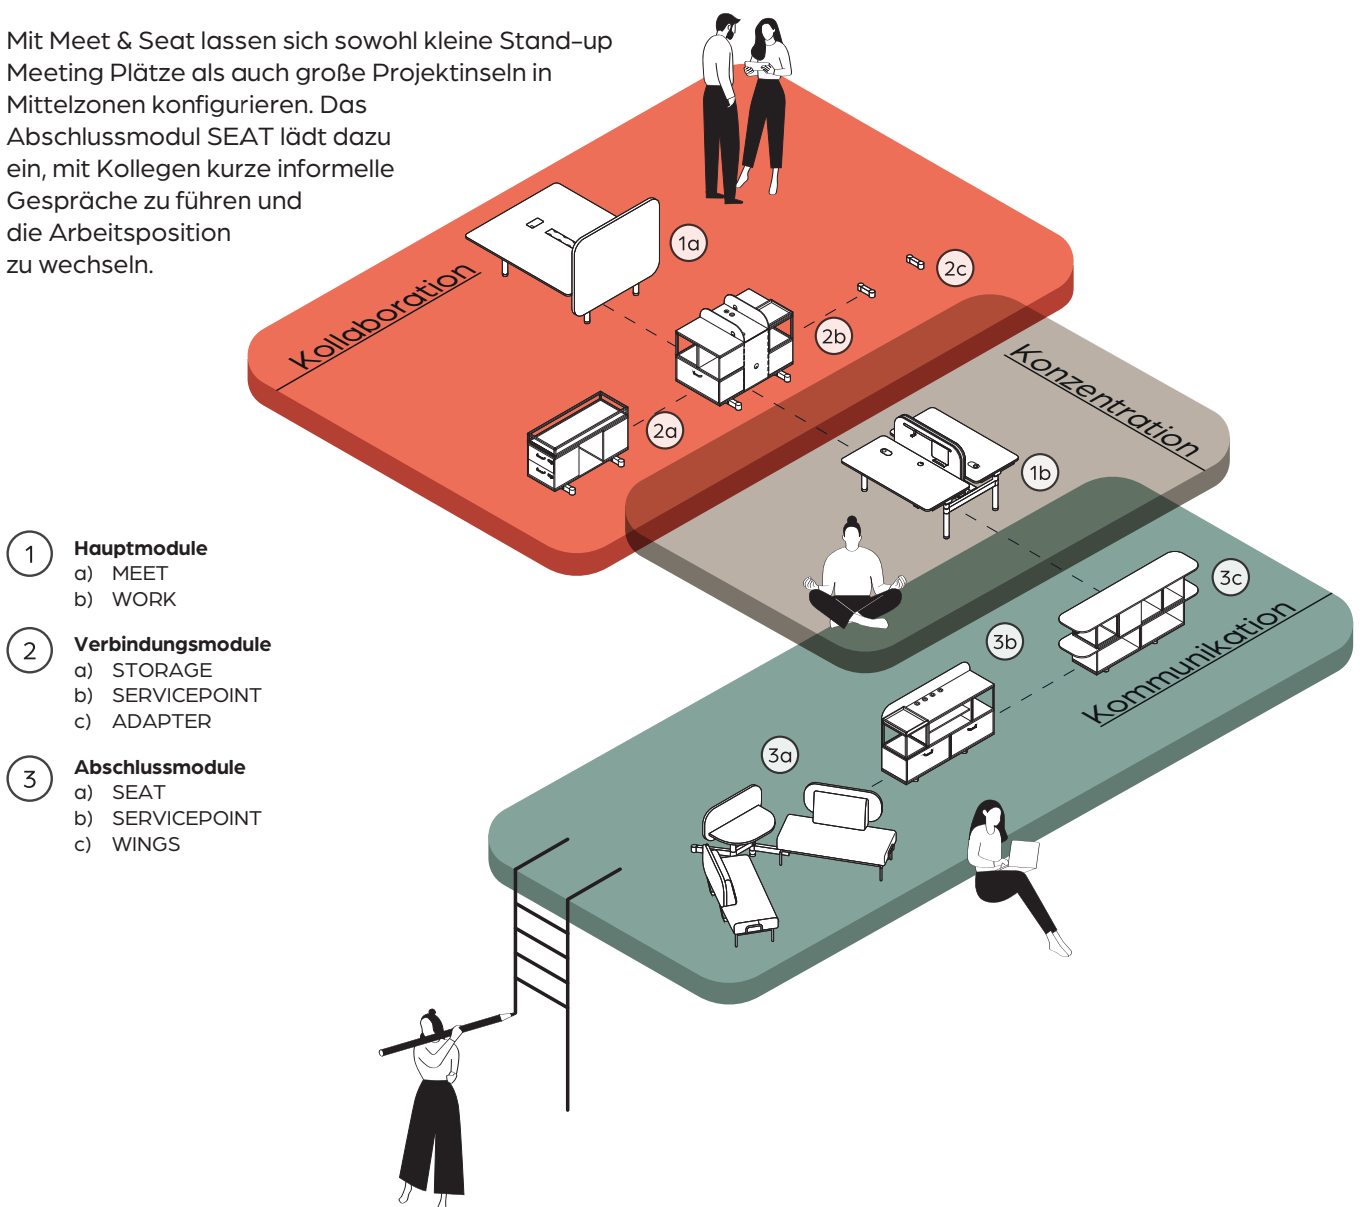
Mit Meet & Seat lassen sich sowohl kleine Stand-up Meeting Plätze als auch große Projektinseln in Mittelzonen konfigurieren. Das Abschlussmodul SEAT lädt dazu ein, mit Kollegen kurze informelle Gespräche zu führen und die Arbeitsposition zu wechseln.

Kollaboration

Konzentration

Kommunikation

1a

2c

2b

2a

1b

3c

3b

3a

1 Hauptmodule
a) MEET
b) WORK

2 Verbindungsmodule
a) STORAGE
b) SERVICEPOINT
c) ADAPTER

3 Abschlussmodule
a) SEAT
b) SERVICEPOINT
c) WINGS